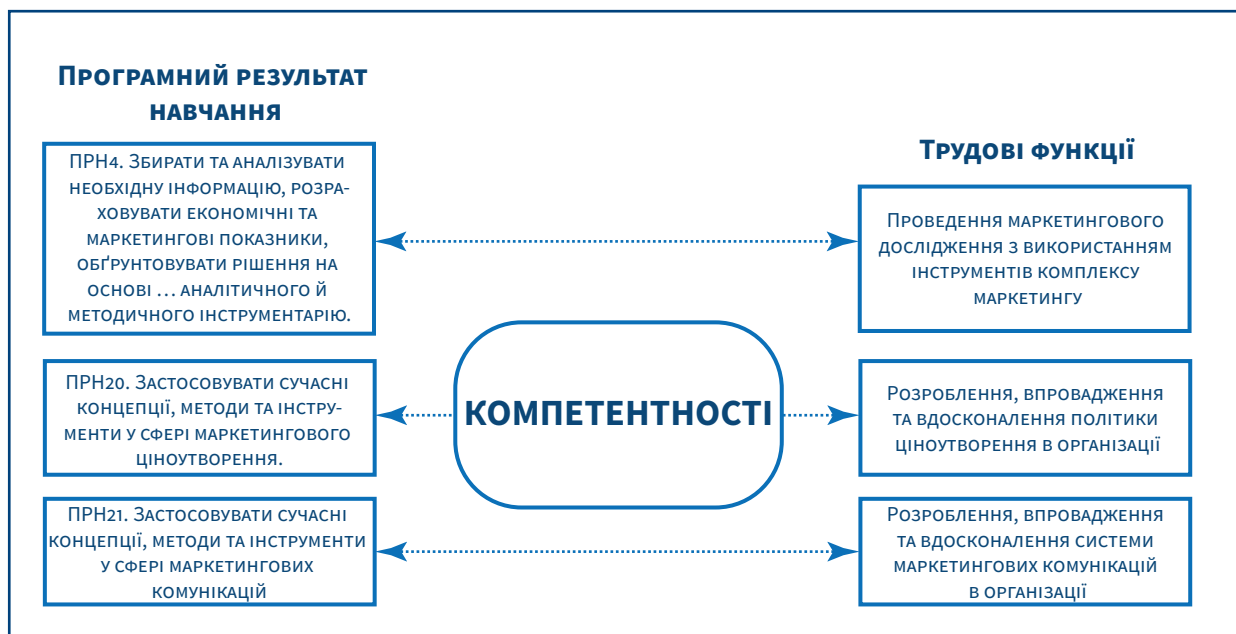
Програмний результат навчання

ПРН4. Збирати та аналізувати необхідну інформацію, розраховувати економічні та маркетингові показники, обґрунтовувати рішення на основі … аналітичного й методичного інструментарію.

ПРН20. Застосовувати сучасні концепції, методи та інструменти у сфері маркетингового ціноутворення.

ПРН21. Застосовувати сучасні концепції, методи та інструменти у сфері маркетингових комунікацій

КОМПЕТЕНТНОСТІ

Трудові функції

Проведення маркетингового дослідження з використанням інструментів комплексу маркетингу

Розроблення, впровадження та вдосконалення політики ціноутворення в організації

Розроблення, впровадження та вдосконалення системи маркетингових комунікацій в організації